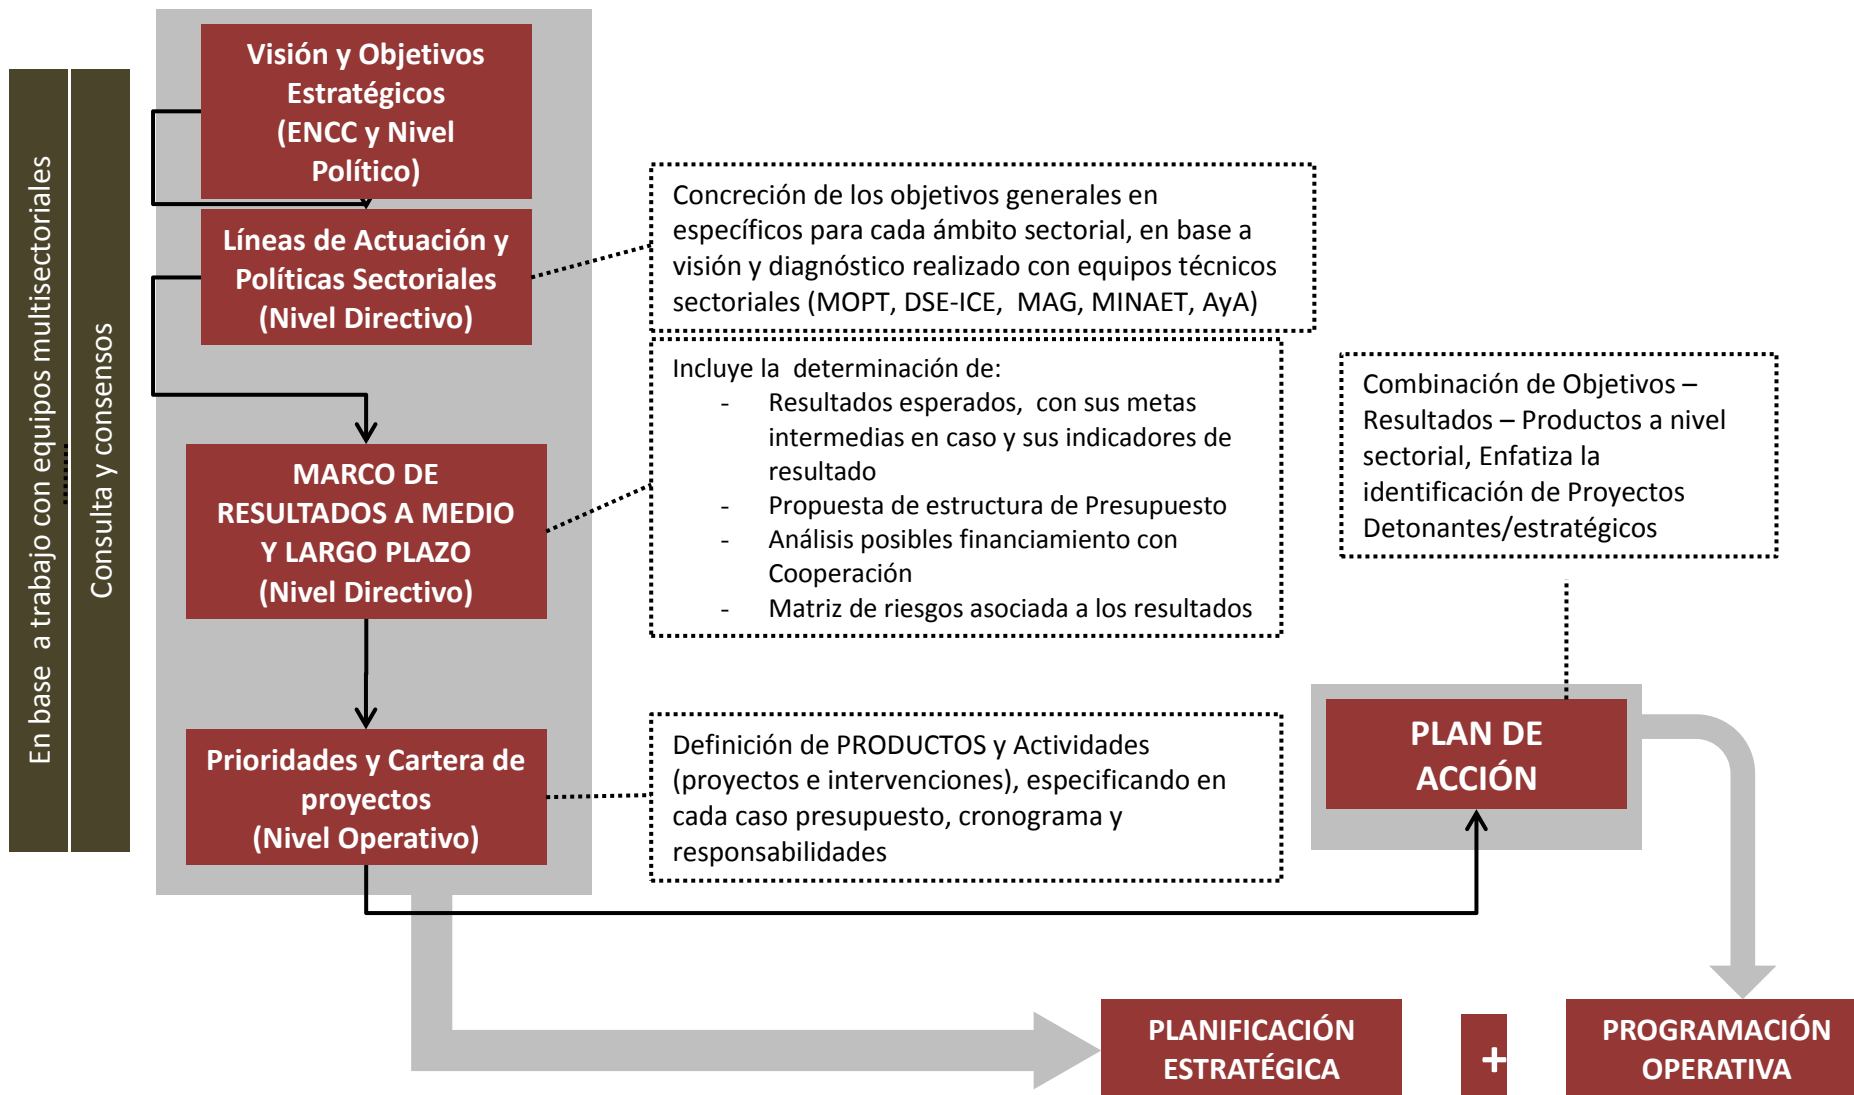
En base a trabajo con equipos multisectoriales

Consulta y consensos

Visión y Objetivos Estratégicos (ENCC y Nivel Político)

Líneas de Actuación y Políticas Sectoriales (Nivel Directivo)

Concreción de los objetivos generales en específicos para cada ámbito sectorial, en base a visión y diagnóstico realizado con equipos técnicos sectoriales (MOPT, DSE-ICE, MAG, MINAET, AyA)

MARCO DE RESULTADOS A MEDIO Y LARGO PLAZO (Nivel Directivo)

Incluye la determinación de:
- Resultados esperados, con sus metas intermedias en caso y sus indicadores de resultado
- Propuesta de estructura de Presupuesto
- Análisis posibles financiamiento con Cooperación
- Matriz de riesgos asociada a los resultados

Combinación de Objetivos – Resultados – Productos a nivel sectorial, Enfatiza la identificación de Proyectos Detonantes/estratégicos

Prioridades y Cartera de proyectos (Nivel Operativo)

Definición de PRODUCTOS y Actividades (proyectos e intervenciones), especificando en cada caso presupuesto, cronograma y responsabilidades

PLAN DE ACCIÓN

PLANIFICACIÓN ESTRATÉGICA

+

PROGRAMACIÓN OPERATIVA